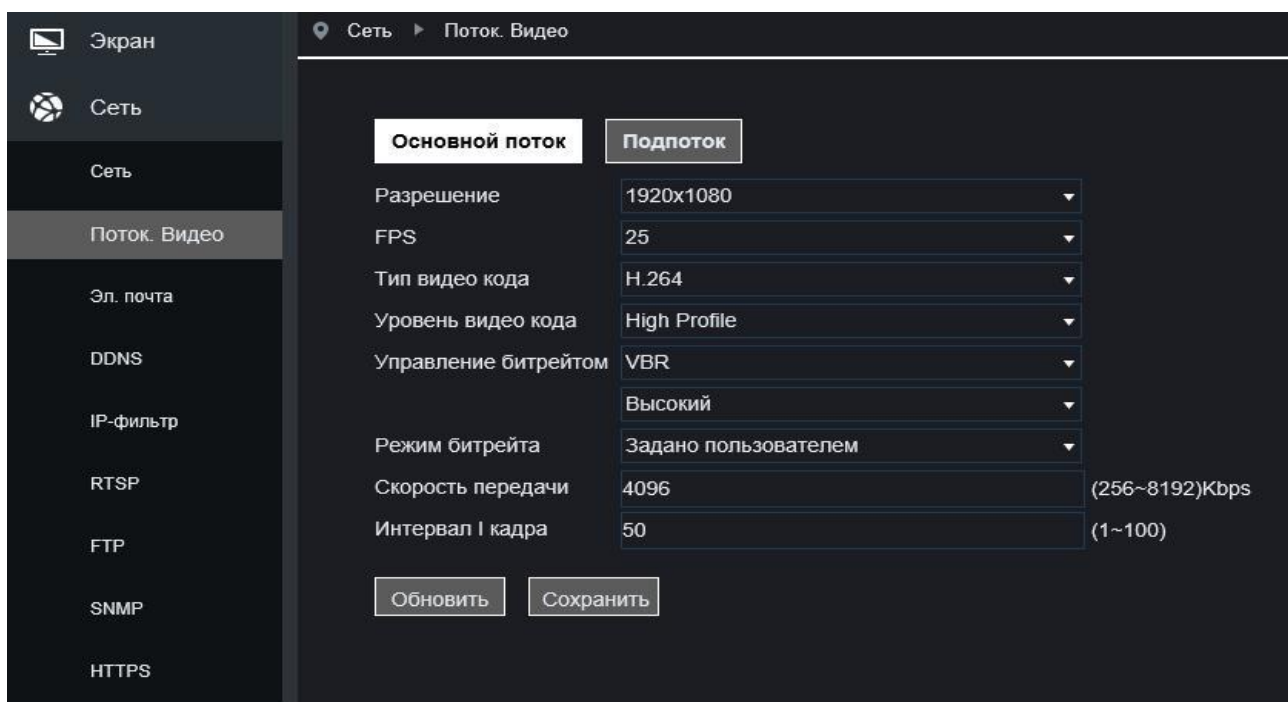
Экран
Сеть
Сеть
Поток. Видео
Эл. почта
DDNS
IP-фильтр
RTSP
FTP
SNMP
HTTPS

Сеть ▸ Поток. Видео

Основной поток
Подпоток

| | | |
|---|---|---|
| Разрешение | 1920x1080 | |
| FPS | 25 | |
| Тип видео кода | H.264 | |
| Уровень видео кода | High Profile | |
| Управление битрейтом | VBR | |
| | Высокий | |
| Режим битрейта | Задано пользователем | |
| Скорость передачи | 4096 | (256~8192)Kbps |
| Интервал I кадра | 50 | (1~100) |

Обновить
Сохранить